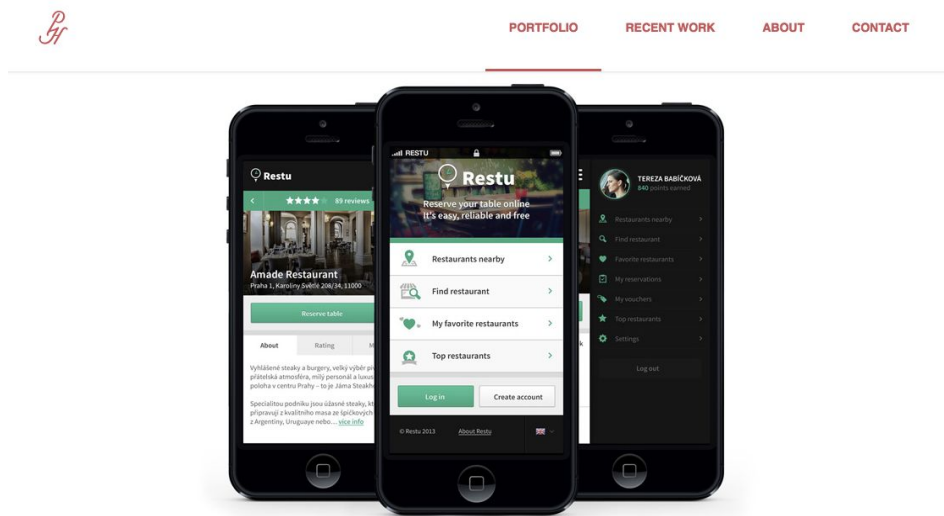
PH

PORTFOLIO RECENT WORK ABOUT CONTACT

Restu
99 reviews
Amade Restaurant
Praha 1, Karoliny Světlé 208/34, 11000
Reserve table
About Rating M
Vyhlášené steaky a burgery, velký výběr pr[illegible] přátelská atmosféra, milý personál a luxus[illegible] poloha v centru Prahy – to je Jáma Steakh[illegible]
Specialitou podniku jsou úžasné steaky, kt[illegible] připravují z kvalitního masa ze špičkových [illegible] z Argentiny, Uruguaye nebo... více info

RESTU
Restu
Reserve your table online
it's easy, reliable and free
Restaurants nearby
Find restaurant
My favorite restaurants
Top restaurants
Log in
Create account
© Restu 2013
About Restu

TEREZA BABIČKOVÁ
840 points earned
Restaurants nearby
Find restaurant
Favorite restaurants
My reservations
My vouchers
Top restaurants
Settings
Log out